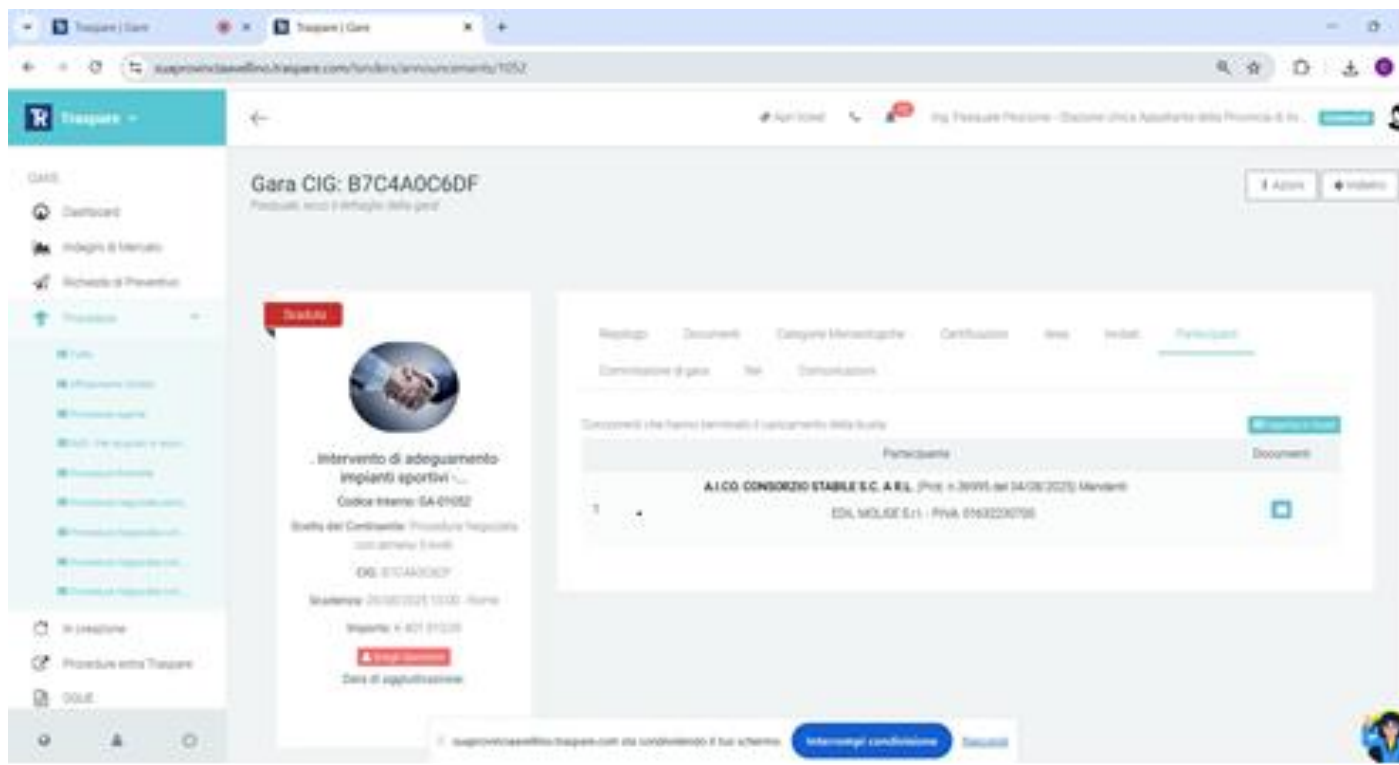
Traspare | Gare
Traspare | Gare
suaprovinciaavellino.traspare.com/tenders/announcements/1052

Traspare
Ing. Pasquale Pezzone - Stazione Unica Appaltante della Provincia di Av...

GARE
Dashboard
Indagini di Mercato
Richieste di Preventivo
Procedure
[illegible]
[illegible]
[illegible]
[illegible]
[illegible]
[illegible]
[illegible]
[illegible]
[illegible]
In creazione
Procedure extra Traspare
DGUE

Gara CIG: B7C4A0C6DF
Finalizzati, ecco il dettaglio della gara!

Azioni
Indietro

Scaduta

. Intervento di adeguamento impianti sportivi -...
Codice Interno: GA-01052
Scelta del Contraente: Procedura Negoziata con almeno 5 inviti
CIG: B7C4A0C6DF
Scadenza: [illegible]
Importo: € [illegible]
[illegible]
Data di aggiudicazione:

Riepilogo
Documenti
Categorie Merceologiche
Certificazioni
Aree
Verbali
Partecipanti
Commissione di gara
Rdi
Comunicazioni

Concorrenti che hanno terminato il caricamento della busta
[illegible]

| | Partecipante | Documenti |
|---|---|---|
| 1 | A.I.CO. CONSORZIO STABILE S.C. A R.L. (Prot. n.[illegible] del 04/08/2025) Mandante: EDIL MOLISE S.r.l. - P.IVA: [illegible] | |

suaprovinciaavellino.traspare.com sta condividendo il tuo schermo.
Interrompi condivisione
Nascondi